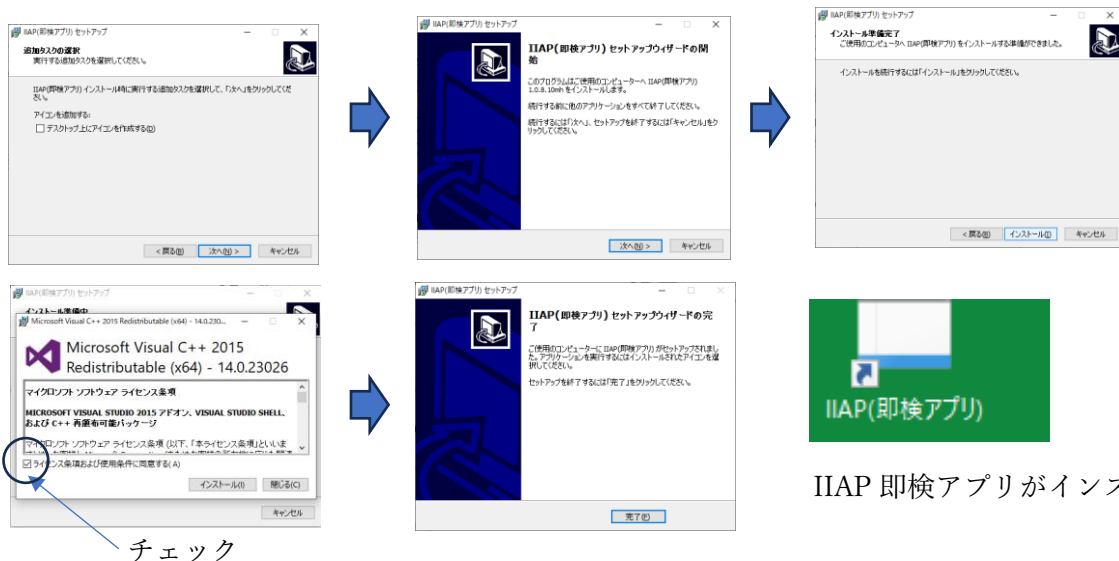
IIAP(即検アプリ) セットアップ

追加タスクの選択
実行する追加タスクを選択してください。

IIAP(即検アプリ) インストール時に実行する追加タスクを選択して、「次へ」をクリックしてください。

アイコンを追加する:
☐ デスクトップ上にアイコンを作成する(D)

< 戻る(B) 次へ(N) > キャンセル

IIAP(即検アプリ) セットアップ

IIAP(即検アプリ) セットアップウィザードの開始

このプログラムはご使用のコンピューターへ IIAP(即検アプリ) 1.0.8.10mh をインストールします。

続行する前に他のアプリケーションをすべて終了してください。

続行するには「次へ」、セットアップを終了するには「キャンセル」をクリックしてください。

次へ(N) > キャンセル

IIAP(即検アプリ) セットアップ

インストール準備完了
ご使用のコンピューターへ IIAP(即検アプリ) をインストールする準備ができました。

インストールを続行するには「インストール」をクリックしてください。

< 戻る(B) インストール(I) キャンセル

IIAP(即検アプリ) セットアップ

インストール中

Microsoft Visual C++ 2015 Redistributable (x64) - 14.0.230...

Microsoft Visual C++ 2015 Redistributable (x64) - 14.0.23026

マイクロソフト ソフトウェア ライセンス条項

MICROSOFT VISUAL STUDIO 2015 アドオン、VISUAL STUDIO SHELL、および C++ 再頒布可能パッケージ

マイクロソフト ソフトウェア ライセンス条項 (以下、「本ライセンス条項」といいま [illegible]

☑ ライセンス条項および使用条件に同意する(A)

インストール(I) 閉じる(C)

キャンセル

チェック

IIAP(即検アプリ) セットアップ

IIAP(即検アプリ) セットアップウィザードの完了

ご使用のコンピューターに IIAP(即検アプリ) がセットアップされました。アプリケーションを実行するにはインストールされたアイコンを選択してください。

セットアップを終了するには「完了」をクリックしてください。

完了(F)

IIAP(即検アプリ)

IIAP 即検アプリがインス